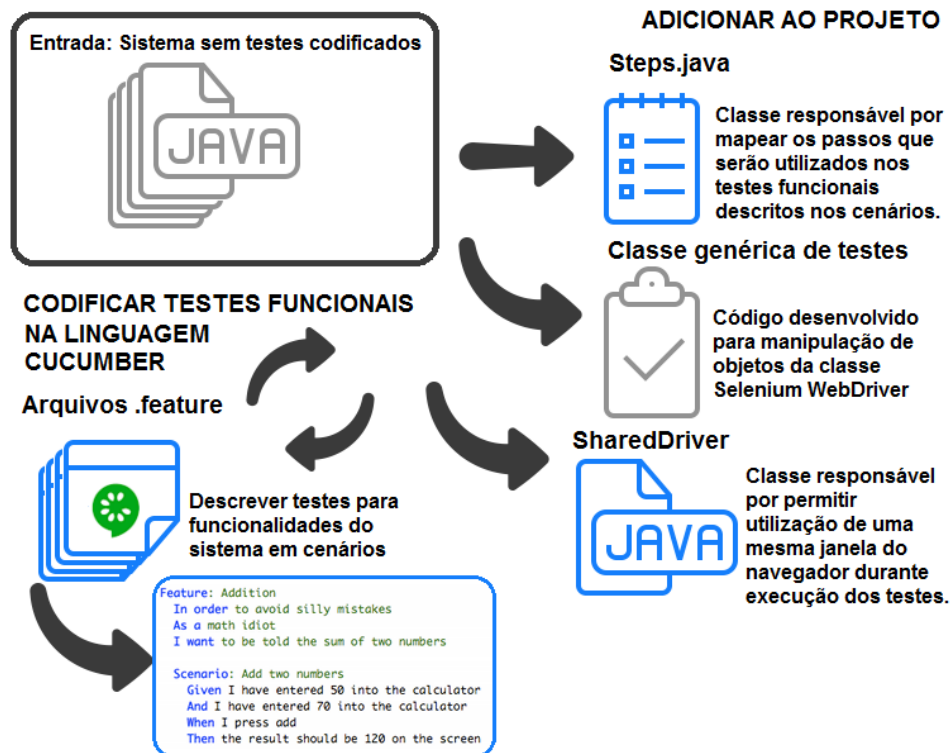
Entrada: Sistema sem testes codificados

JAVA

ADICIONAR AO PROJETO

Steps.java

Classe responsável por mapear os passos que serão utilizados nos testes funcionais descritos nos cenários.

Classe genérica de testes

Código desenvolvido para manipulação de objetos da classe Selenium WebDriver

CODIFICAR TESTES FUNCIONAIS NA LINGUAGEM CUCUMBER

Arquivos .feature

SharedDriver

JAVA

Classe responsável por permitir utilização de uma mesma janela do navegador durante execução dos testes.

Descrever testes para funcionalidades do sistema em cenários

Feature: Addition
In order to avoid silly mistakes
As a math idiot
I want to be told the sum of two numbers

Scenario: Add two numbers
Given I have entered 50 into the calculator
And I have entered 70 into the calculator
When I press add
Then the result should be 120 on the screen